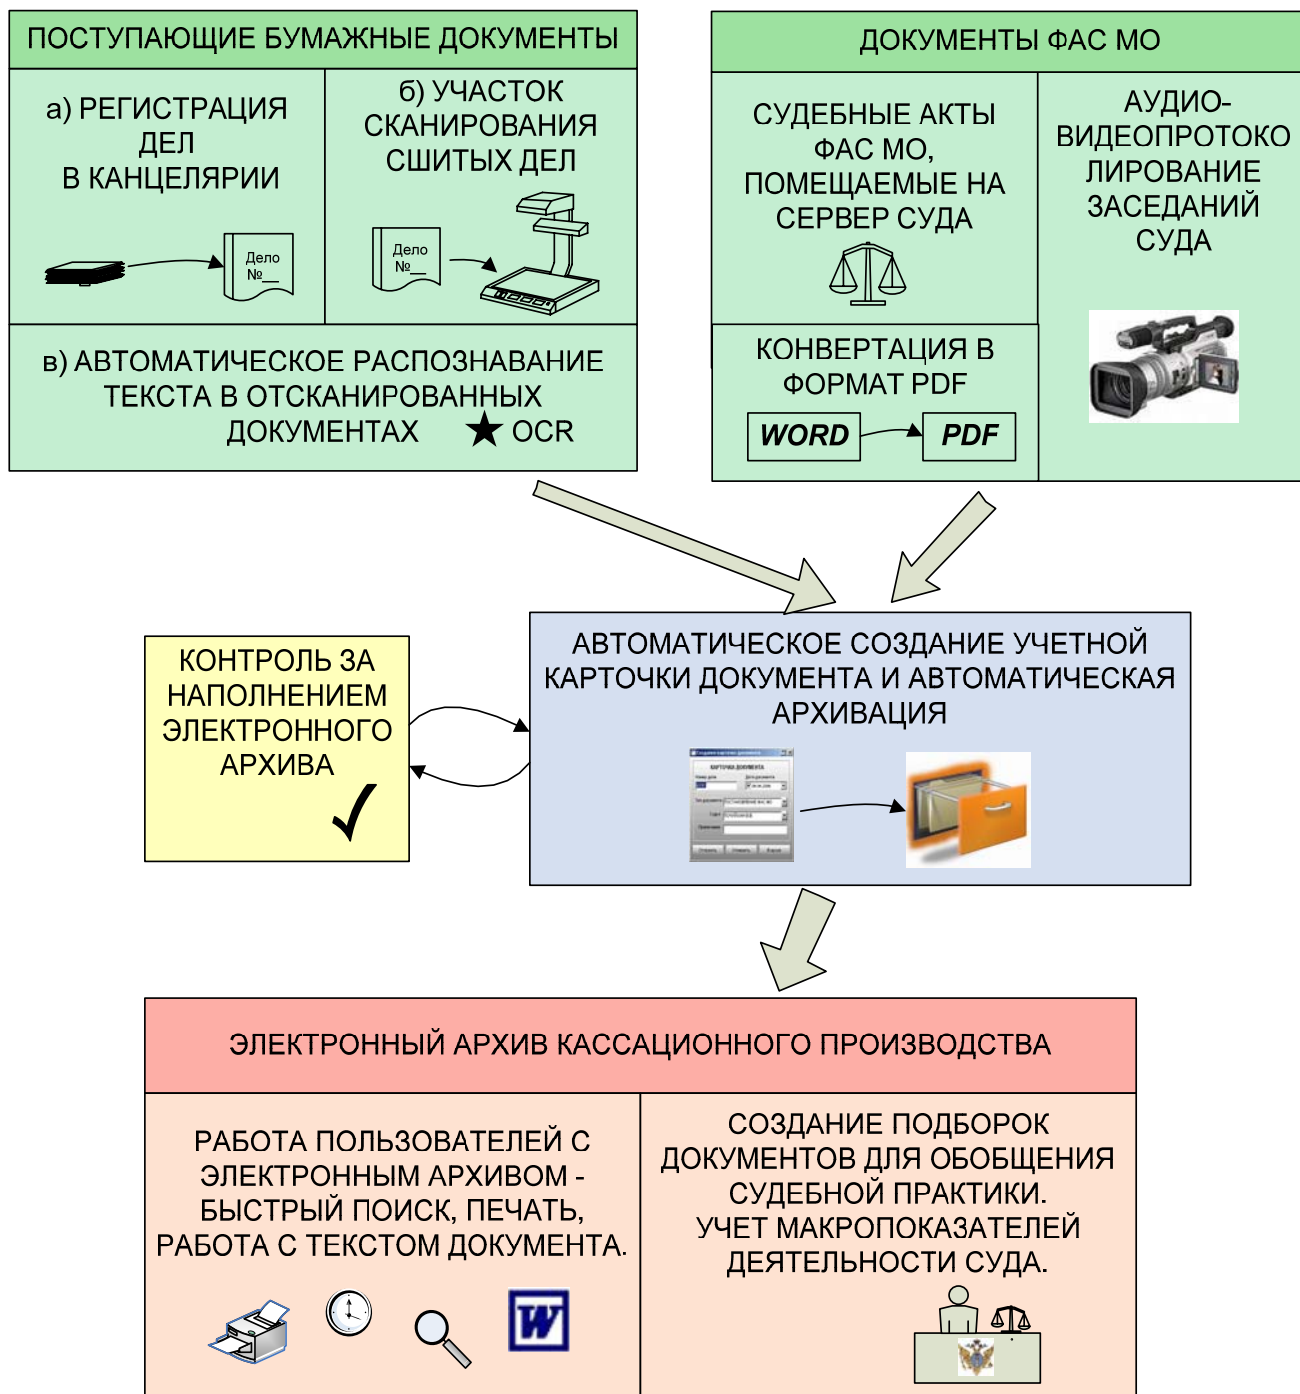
ПОСТУПАЮЩИЕ БУМАЖНЫЕ ДОКУМЕНТЫ

а) РЕГИСТРАЦИЯ ДЕЛ В КАНЦЕЛЯРИИ

Дело №\_\_

б) УЧАСТОК СКАНИРОВАНИЯ СШИТЫХ ДЕЛ

Дело №\_\_

в) АВТОМАТИЧЕСКОЕ РАСПОЗНАВАНИЕ ТЕКСТА В ОТСКАНИРОВАННЫХ ДОКУМЕНТАХ ★ OCR

ДОКУМЕНТЫ ФАС МО

СУДЕБНЫЕ АКТЫ ФАС МО, ПОМЕЩАЕМЫЕ НА СЕРВЕР СУДА

АУДИО-ВИДЕОПРОТОКОЛИРОВАНИЕ ЗАСЕДАНИЙ СУДА

КОНВЕРТАЦИЯ В ФОРМАТ PDF

WORD

PDF

КОНТРОЛЬ ЗА НАПОЛНЕНИЕМ ЭЛЕКТРОННОГО АРХИВА

АВТОМАТИЧЕСКОЕ СОЗДАНИЕ УЧЕТНОЙ КАРТОЧКИ ДОКУМЕНТА И АВТОМАТИЧЕСКАЯ АРХИВАЦИЯ

ЭЛЕКТРОННЫЙ АРХИВ КАССАЦИОННОГО ПРОИЗВОДСТВА

РАБОТА ПОЛЬЗОВАТЕЛЕЙ С ЭЛЕКТРОННЫМ АРХИВОМ - БЫСТРЫЙ ПОИСК, ПЕЧАТЬ, РАБОТА С ТЕКСТОМ ДОКУМЕНТА.

СОЗДАНИЕ ПОДБОРОК ДОКУМЕНТОВ ДЛЯ ОБОБЩЕНИЯ СУДЕБНОЙ ПРАКТИКИ. УЧЕТ МАКРОПОКАЗАТЕЛЕЙ ДЕЯТЕЛЬНОСТИ СУДА.